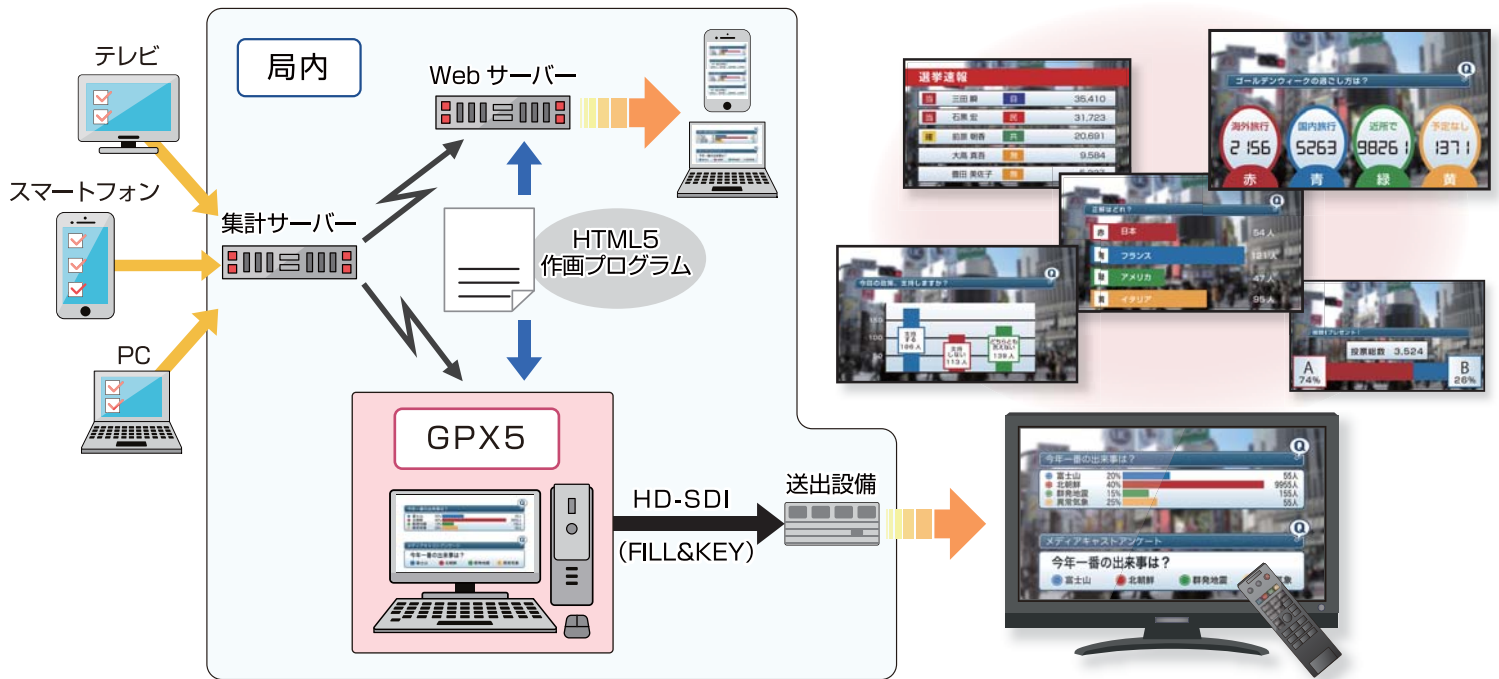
テレビ

スマートフォン

PC

局内

Web サーバー

集計サーバー

HTML5
作画プログラム

GPX5

HD-SDI
(FILL&KEY)

送出設備

選挙速報
三田 鮮 35,410
石黒 宏 31,723
前原 朝香 20,691
大黒 真吾 9,584
豊田 美佐子

ゴールデンウィークの過ごし方は？
海外旅行 2156 赤
国内旅行 5263 青
近所で 98261 緑
予定なし 1371 黄

正解はどれ？
日本 54人
フランス 121人
アメリカ 47人
イタリア 95人

今回の政策、支持しますか？
支持する 186人
支持しない 113人
どちらとも言えない 139人

投票総数 3,524
A 74%
B 26%

今年一番の出来事は？
富士山 20% 55人
北朝鮮 40% 9955人
群発地震 15% 155人
異常気象 25% 55人

メディアキャストアンケート
今年一番の出来事は？
富士山 北朝鮮 群発地震 象